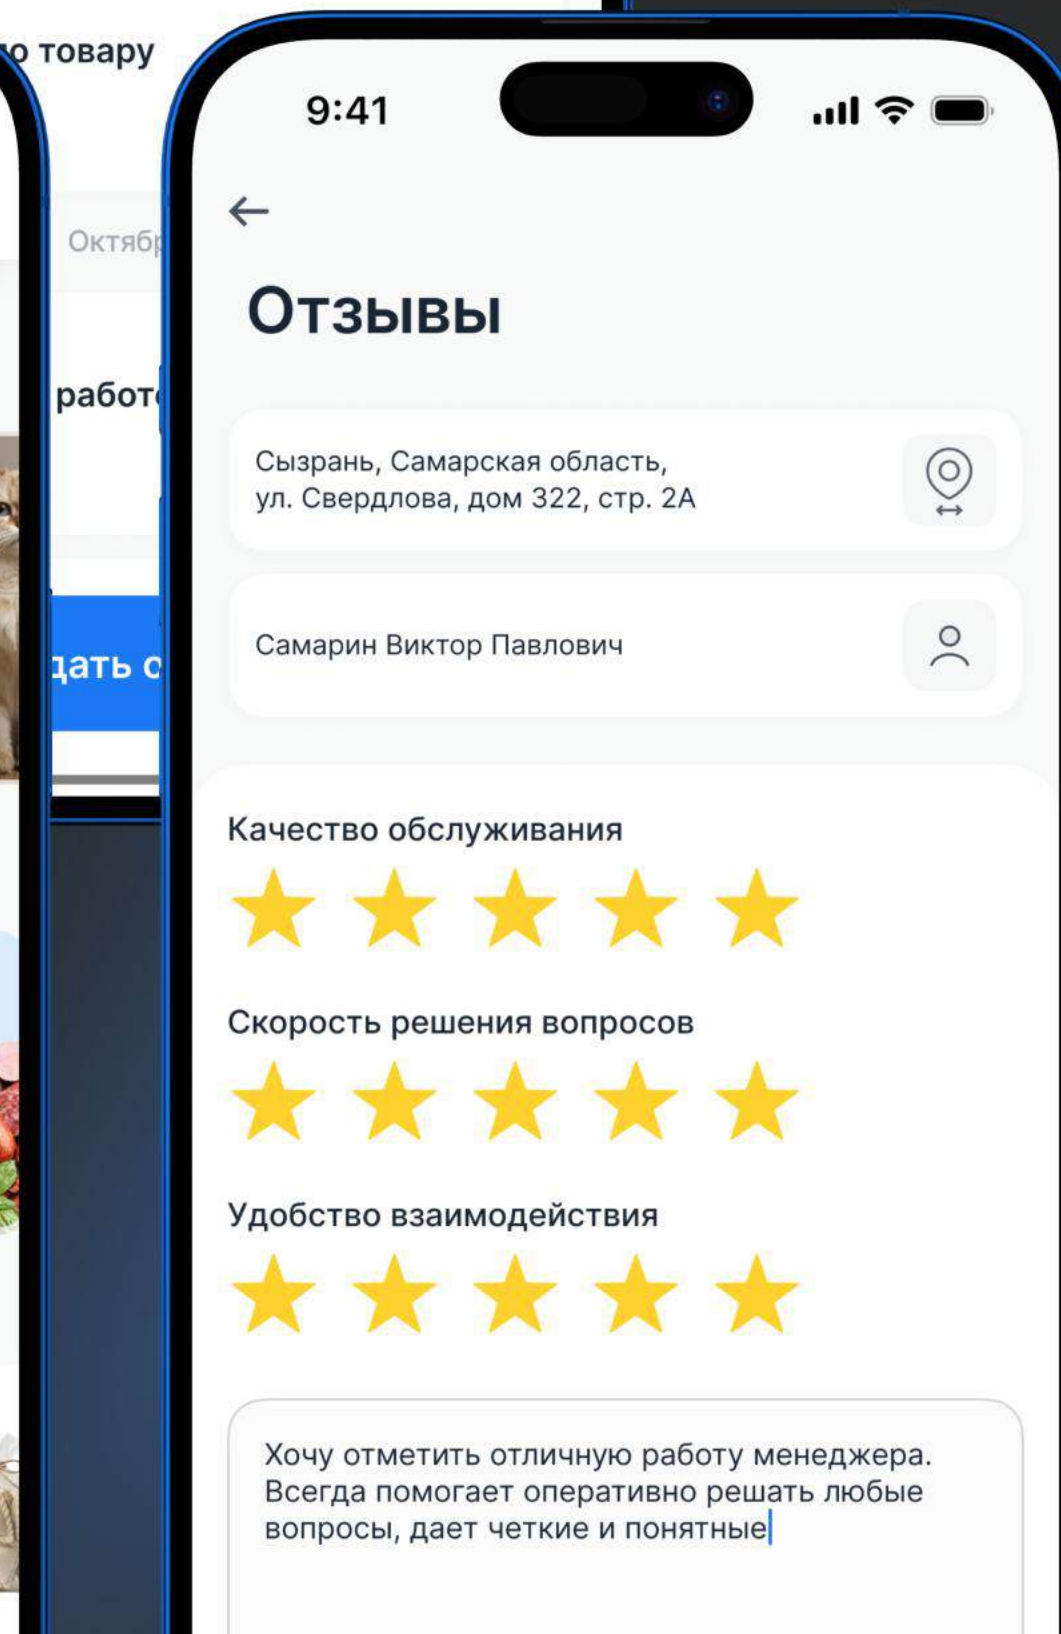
о товару

Октябр

работ

дать о

9:41

Отзывы

Сызрань, Самарская область, ул. Свердлова, дом 322, стр. 2А

Самарин Виктор Павлович

Качество обслуживания

Скорость решения вопросов

Удобство взаимодействия

Хочу отметить отличную работу менеджера. Всегда помогает оперативно решать любые вопросы, дает четкие и понятные